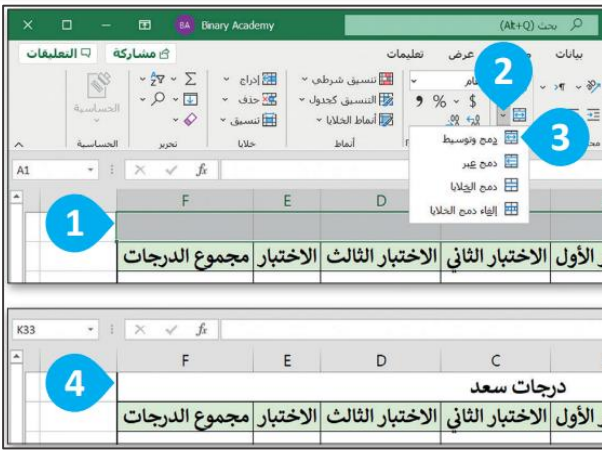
Binary Academy
بحث (Alt+Q)
التعليقات
مشاركة
تعليمات
عرض
بيانات
الحساسية
الحساسية
تحرير
إدراج
حذف
تنسيق
خلايا
تنسيق شرطي
التنسيق كجدول
أنماط الخلايا
أنماط
عام
$ % 9
2
3
دمج وتوسيط
دمج عبر
دمج الخلايا
إلغاء دمج الخلايا
A1
$f_x$
1
F
E
D
مجموع الدرجات
الاختبار
الاختبار الثالث
الاختبار الثاني
الأول
K33
$f_x$
4
F
E
D
C
درجات سعد
مجموع الدرجات
الاختبار
الاختبار الثالث
الاختبار الثاني
الأول